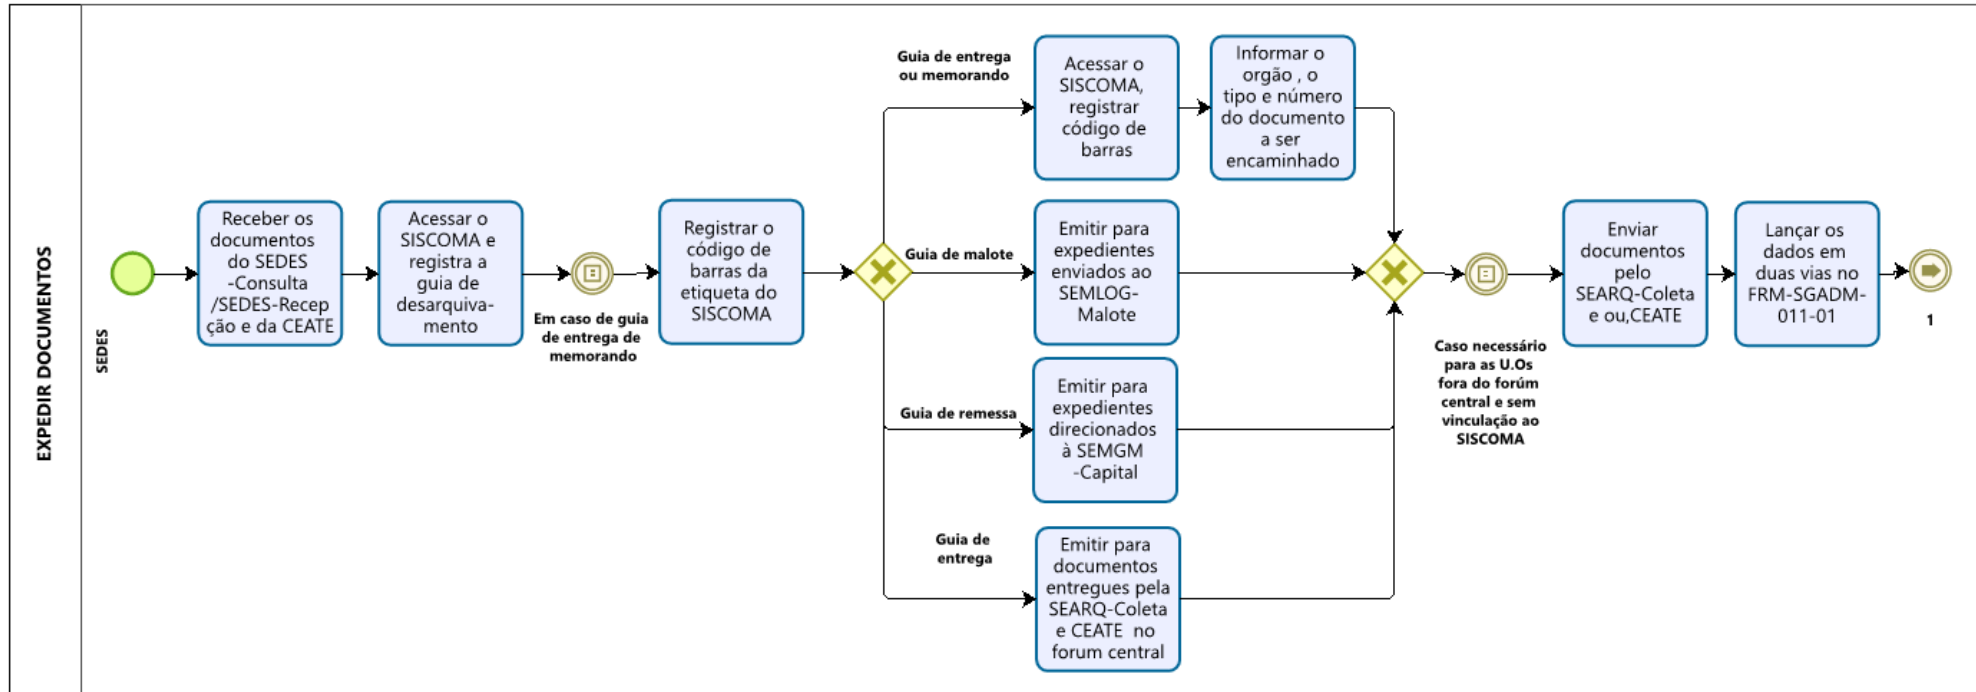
EXPEDIR DOCUMENTOS

SEDES

Receber os documentos do SEDES -Consulta /SEDES-Recepção e da CEATE

Acessar o SISCOMA e registra a guia de desarquivamento

Em caso de guia de entrega de memorando

Registrar o código de barras da etiqueta do SISCOMA

Guia de entrega ou memorando

Acessar o SISCOMA, registrar código de barras

Informar o orgão , o tipo e número do documento a ser encaminhado

Guia de malote

Emitir para expedientes enviados ao SEMLOG-Malote

Guia de remessa

Emitir para expedientes direcionados à SEMGM -Capital

Guia de entrega

Emitir para documentos entregues pela SEARQ-Coleta e CEATE no forum central

Caso necessário para as U.Os fora do forúm central e sem vinculação ao SISCOMA

Enviar documentos pelo SEARQ-Coleta e ou,CEATE

Lançar os dados em duas vias no FRM-SGADM-011-01

1